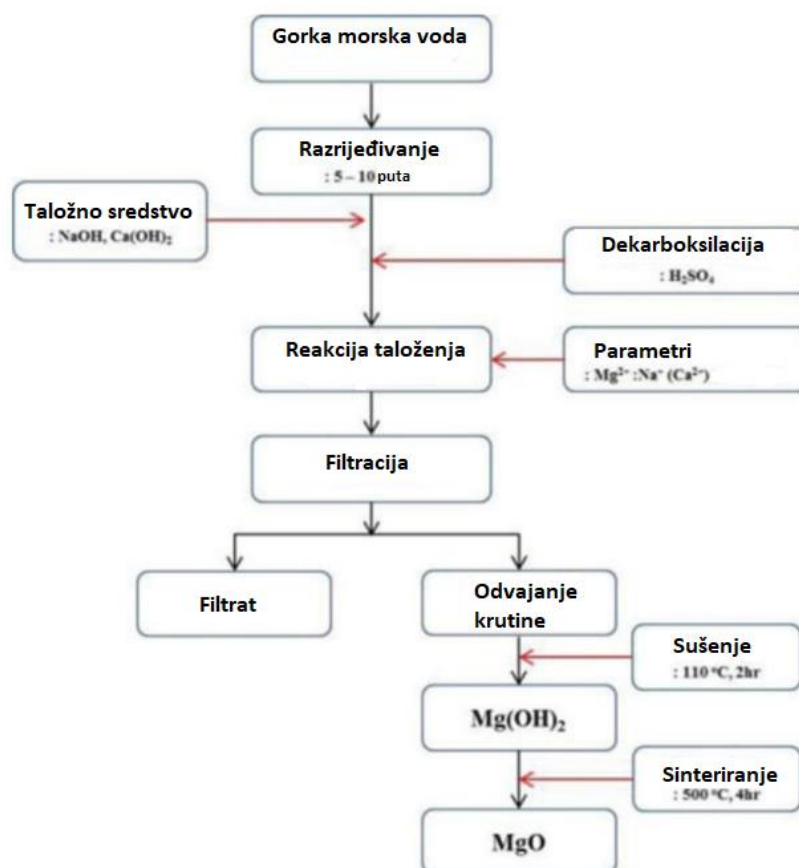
Gorka morska voda

Razrijeđivanje
: 5 – 10 puta

Taložno sredstvo
: NaOH, $Ca(OH)_2$

Dekarboksilacija
: $H_2SO_4$

Reakcija taloženja

Parametri
: $Mg^{2+}$ : $Na^{+}$ ($Ca^{2+}$)

Filtracija

Filtrat

Odvajanje krutine

Sušenje
: 110 °C, 2hr

$Mg(OH)_2$

Sinteriranje
: 500 °C, 4hr

MgO